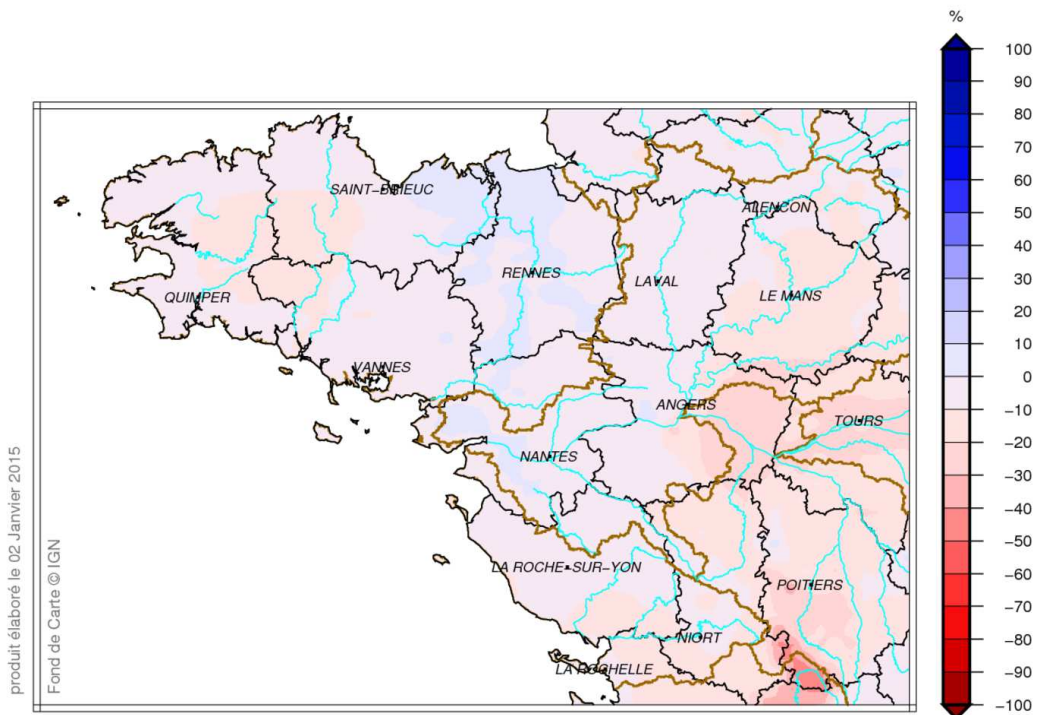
produit élaboré le 02 Janvier 2015
Fond de Carte © IGN

SAINT-BRIEUC
ALENCON
RENNES
LAVAL
QUIMPER
LE MANS
VANNES
ANGERS
TOURS
NANTES
LA ROCHE-SUR-YON
POITIERS
NIORT
LA ROCHELLE

%
100
90
80
70
60
50
40
30
20
10
0
−10
−20
−30
−40
−50
−60
−70
−80
−90
−100